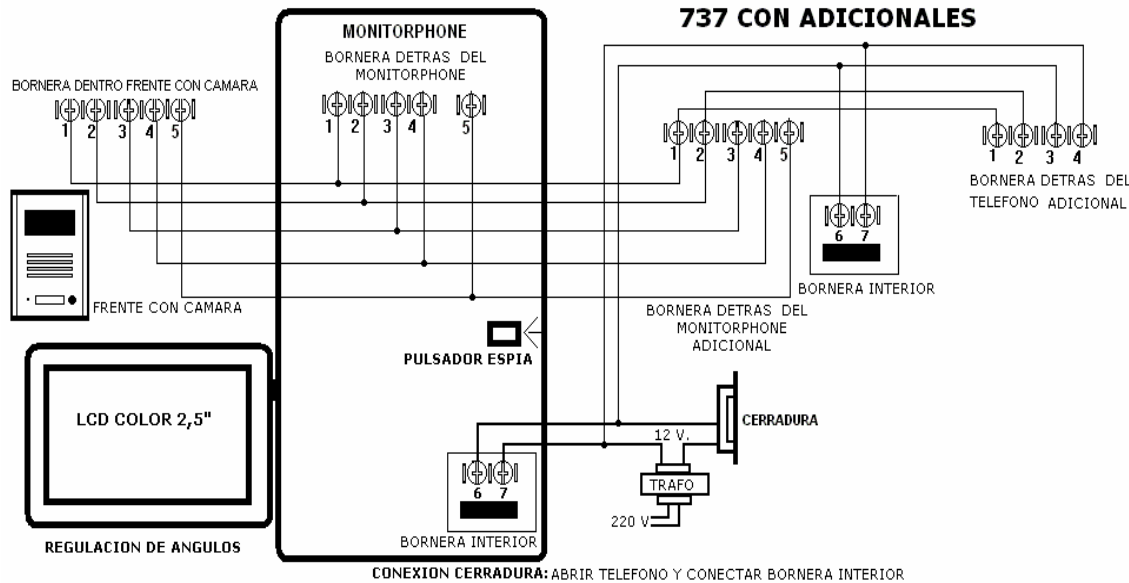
737 CON ADICIONALES

MONITORPHONE

BORNERA DETRAS DEL MONITORPHONE

1 2 3 4 5

BORNERA DENTRO FRENTE CON CAMARA

1 2 3 4 5

1 2 3 4 5

1 2 3 4

BORNERA DETRAS DEL TELEFONO ADICIONAL

6 7

BORNERA INTERIOR

FRENTE CON CAMARA

BORNERA DETRAS DEL MONITORPHONE ADICIONAL

PULSADOR ESPIA

LCD COLOR 2,5"

CERRADURA

12 V.

TRAFO

220 V

6 7

BORNERA INTERIOR

REGULACION DE ANGULOS

CONEXION CERRADURA: ABRIR TELEFONO Y CONECTAR BORNERA INTERIOR